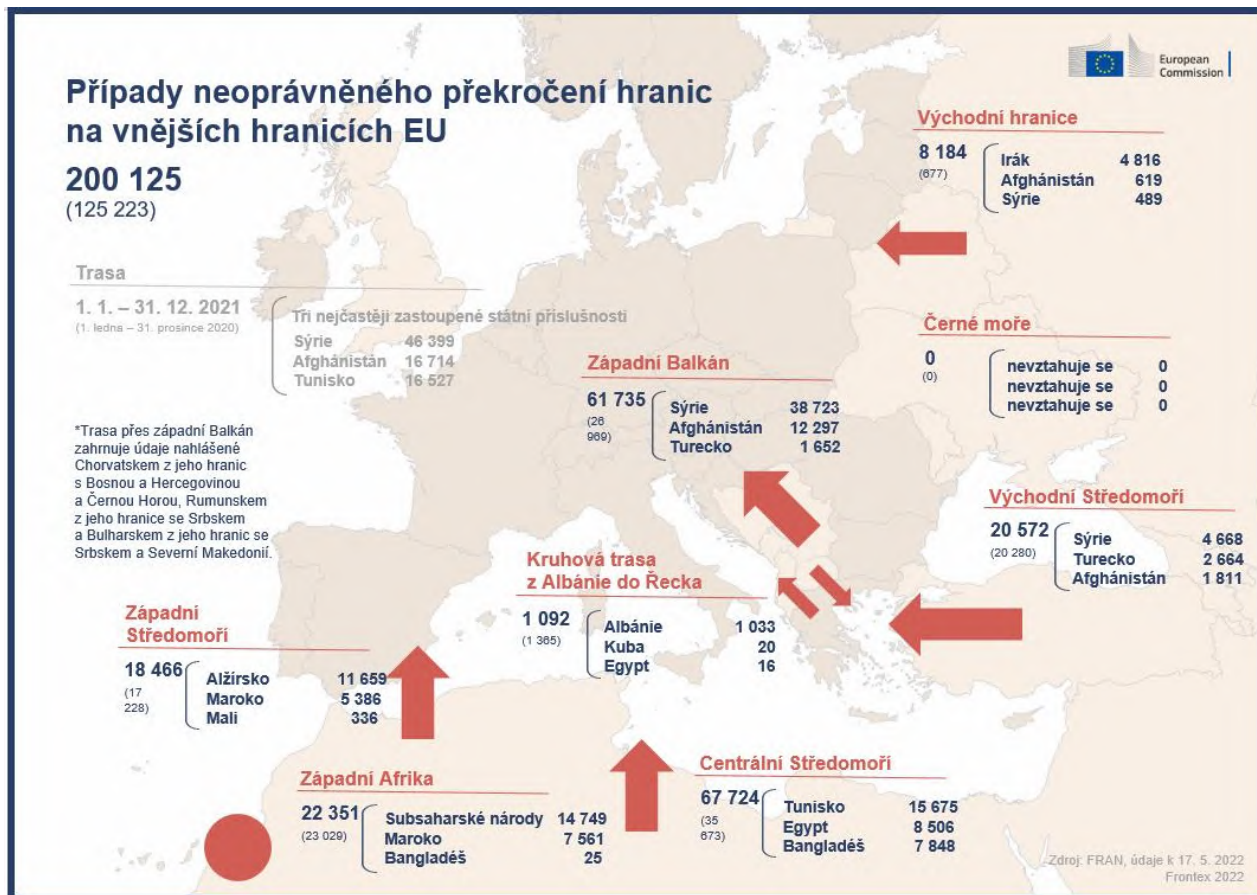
European Commission

Případy neoprávněného překročení hranic na vnějších hranicích EU

200 125
(125 223)

Trasa

1. 1. – 31. 12. 2021
(1. ledna – 31. prosince 2020)

Tři nejčastěji zastoupené státní příslušnosti
Sýrie 46 399
Afghánistán 16 714
Tunisko 16 527

*Trasa přes západní Balkán zahrnuje údaje nahlášené Chorvatskem z jeho hranic s Bosnou a Hercegovinou a Černou Horou, Rumunskem z jeho hranice se Srbskem a Bulharskem z jeho hranic se Srbskem a Severní Makedonií.

Východní hranice
8 184
(677)
Irák 4 816
Afghánistán 619
Sýrie 489

Černé moře
0
(0)
nevztahuje se 0
nevztahuje se 0
nevztahuje se 0

Západní Balkán
61 735
(26 969)
Sýrie 38 723
Afghánistán 12 297
Turecko 1 652

Východní Středomoří
20 572
(20 280)
Sýrie 4 668
Turecko 2 664
Afghánistán 1 811

Kruhová trasa z Albánie do Řecka
1 092
(1 385)
Albánie 1 033
Kuba 20
Egypt 16

Západní Středomoří
18 466
(17 228)
Alžírsko 11 659
Maroko 5 386
Mali 336

Západní Afrika
22 351
(23 029)
Subsaharské národy 14 749
Maroko 7 561
Bangladéš 25

Centrální Středomoří
67 724
(35 673)
Tunisko 15 675
Egypt 8 506
Bangladéš 7 848

Zdroj: FRAN, údaje k 17. 5. 2022
Frontex 2022